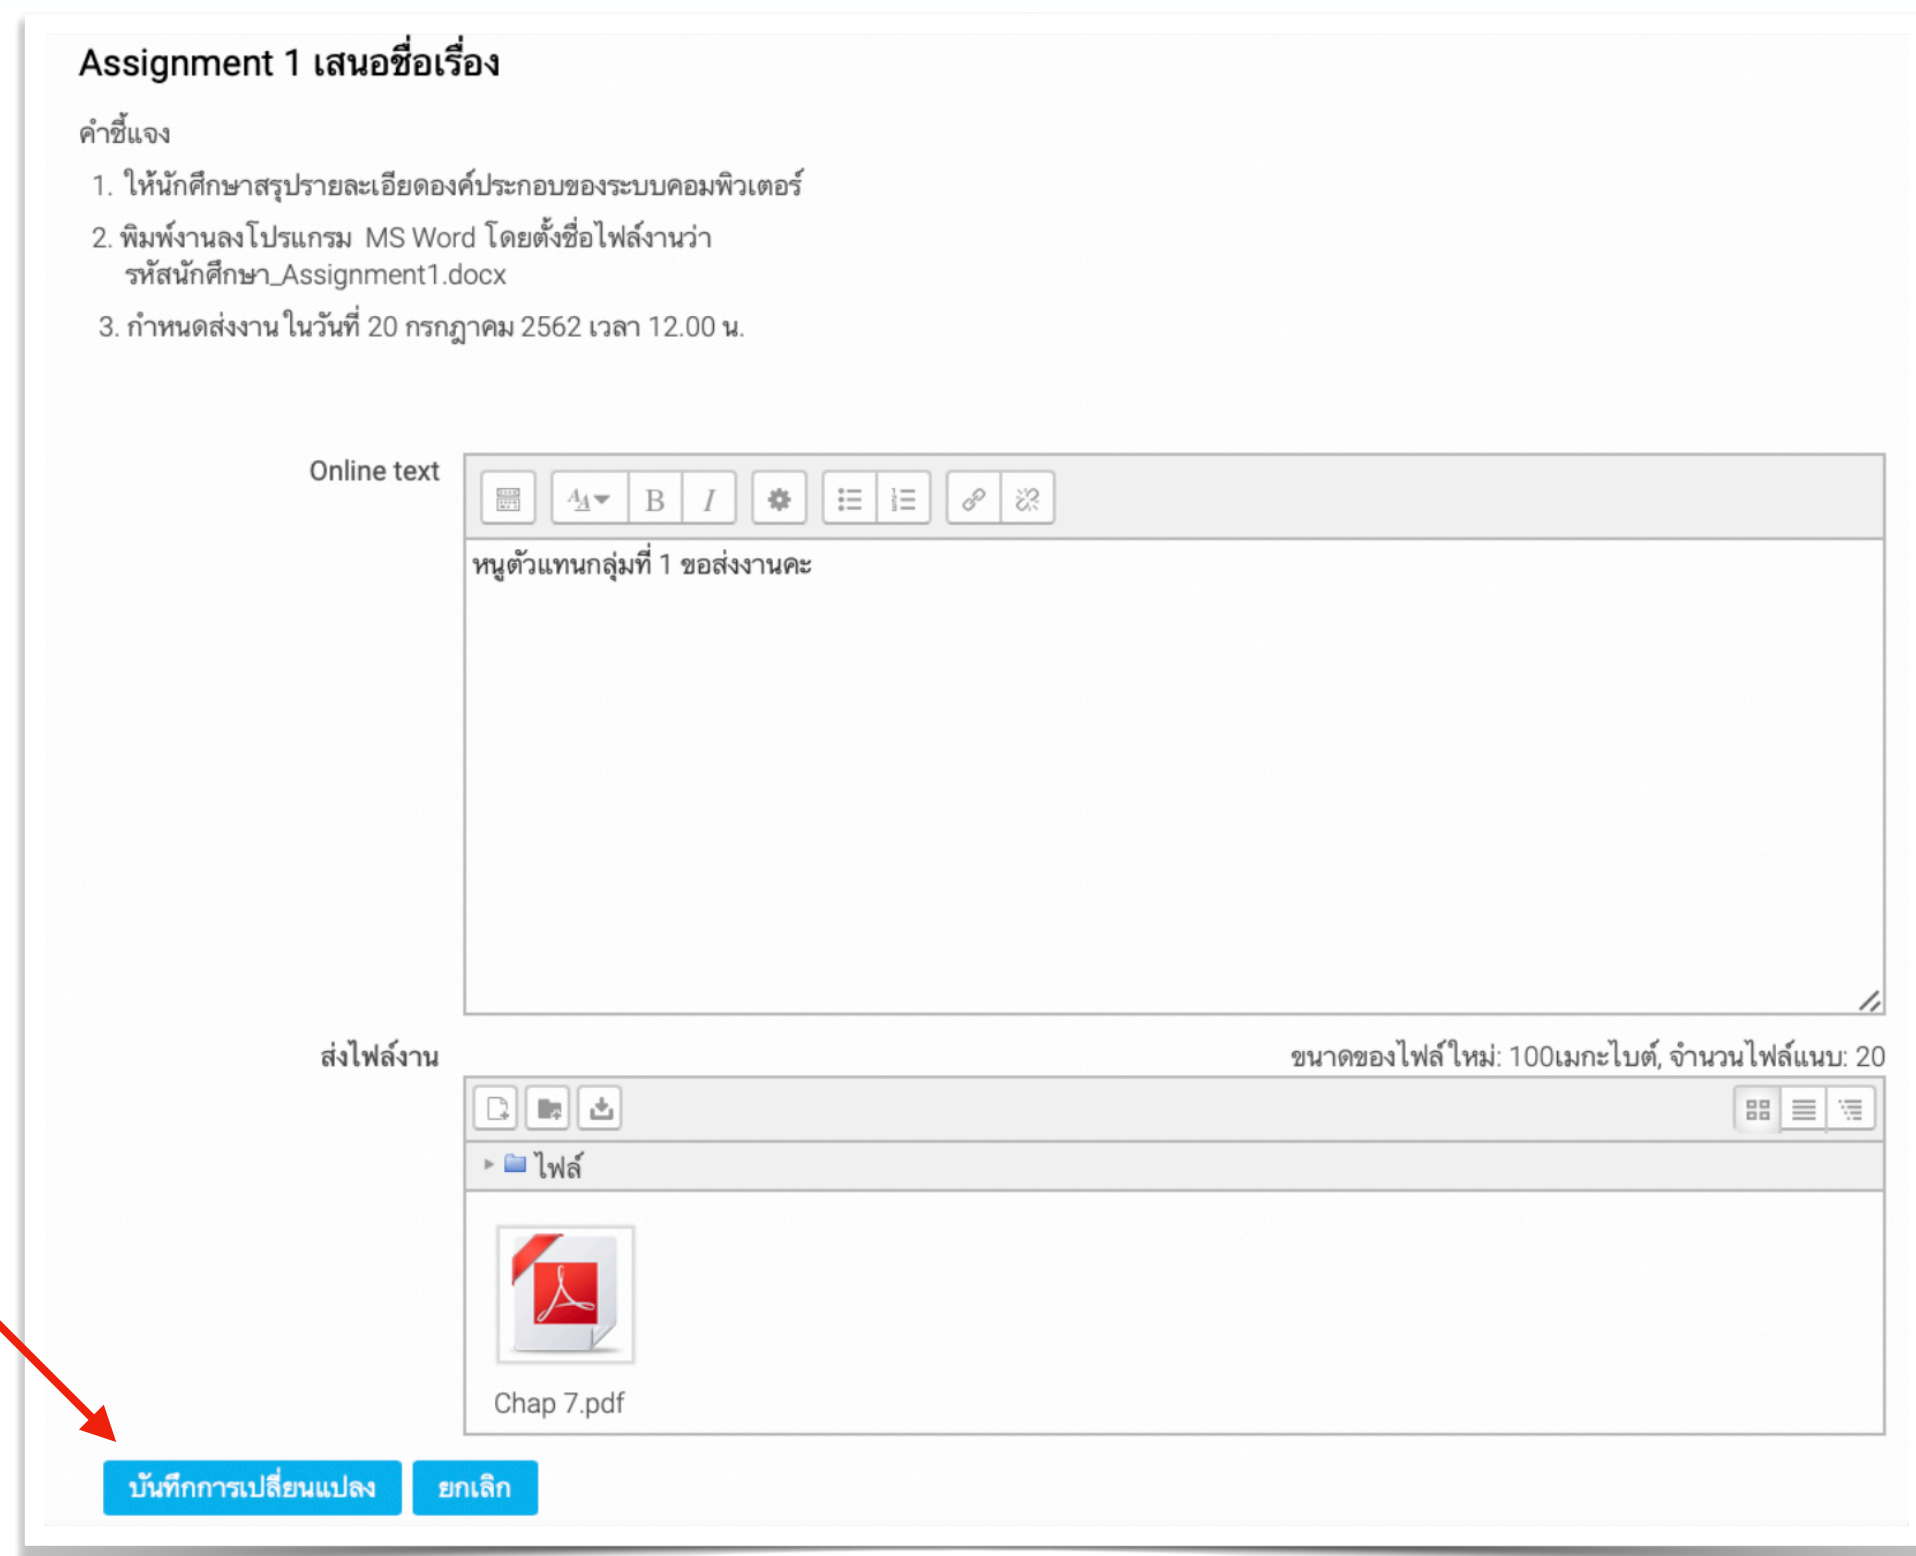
Assignment 1 เสนอชื่อเรื่อง

คำชี้แจง

1. ให้นักศึกษาสรุปรายละเอียดองค์ประกอบของระบบคอมพิวเตอร์

2. พิมพ์งานลงโปรแกรม MS Word โดยตั้งชื่อไฟล์งานว่า รหัสนักศึกษา_Assignment1.docx

3. กำหนดส่งงานในวันที่ 20 กรกฎาคม 2562 เวลา 12.00 น.

Online text

หนูตัวแทนกลุ่มที่ 1 ขอส่งงานคะ

ส่งไฟล์งาน

ขนาดของไฟล์ใหม่: 100เมกะไบต์, จำนวนไฟล์แนบ: 20

ไฟล์

Chap 7.pdf

บันทึกการเปลี่ยนแปลง

ยกเลิก